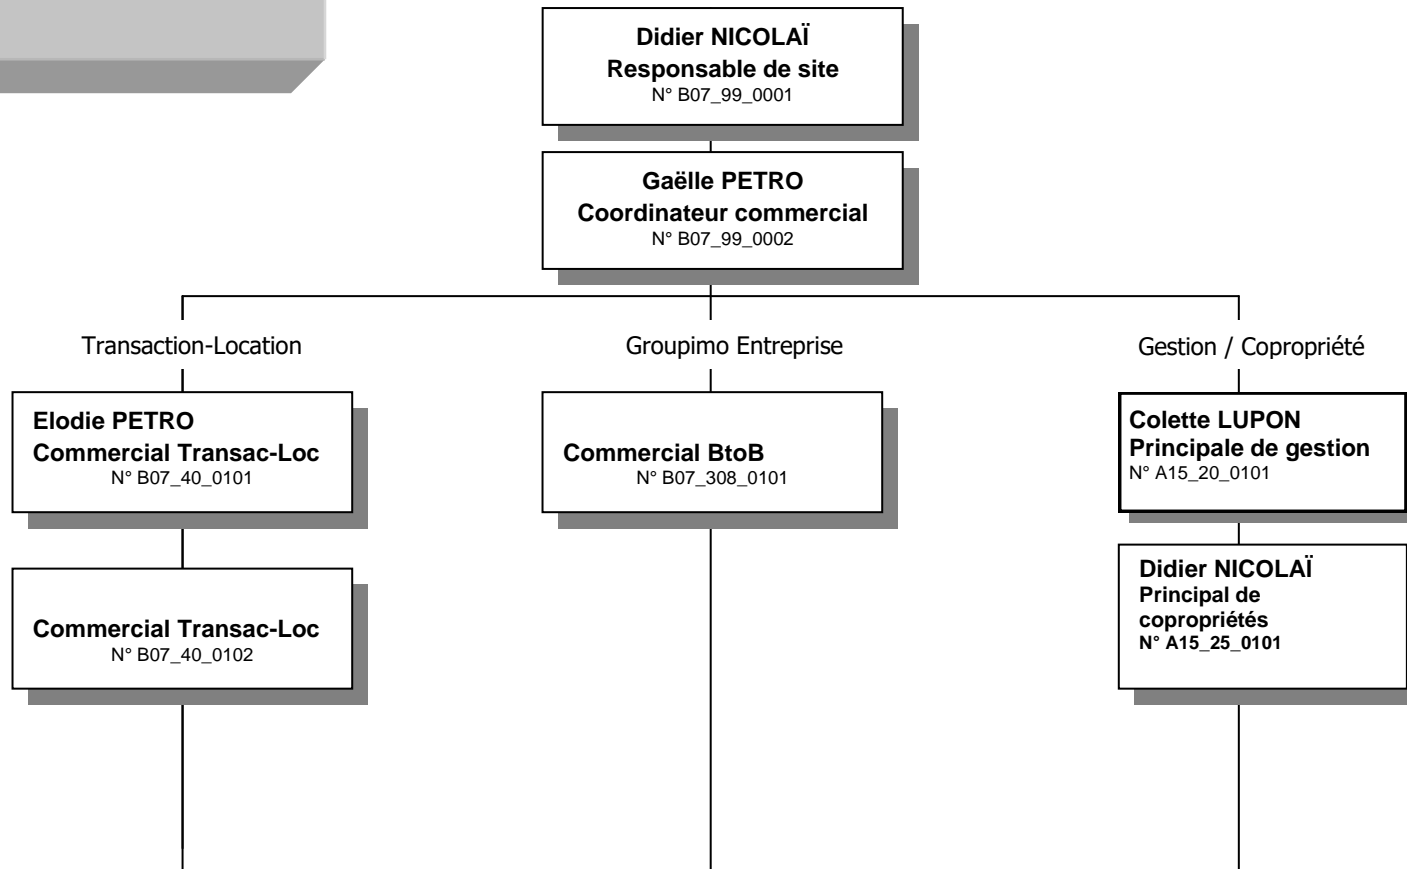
Didier NICOLAÏ
Responsable de site
N° B07_99_0001

Gaëlle PETRO
Coordinateur commercial
N° B07_99_0002

Transaction-Location

Groupimo Entreprise

Gestion / Copropriété

Elodie PETRO
Commercial Transac-Loc
N° B07_40_0101

Commercial BtoB
N° B07_308_0101

Colette LUPON
Principale de gestion
N° A15_20_0101

Commercial Transac-Loc
N° B07_40_0102

Didier NICOLAÏ
Principal de copropriétés
N° A15_25_0101